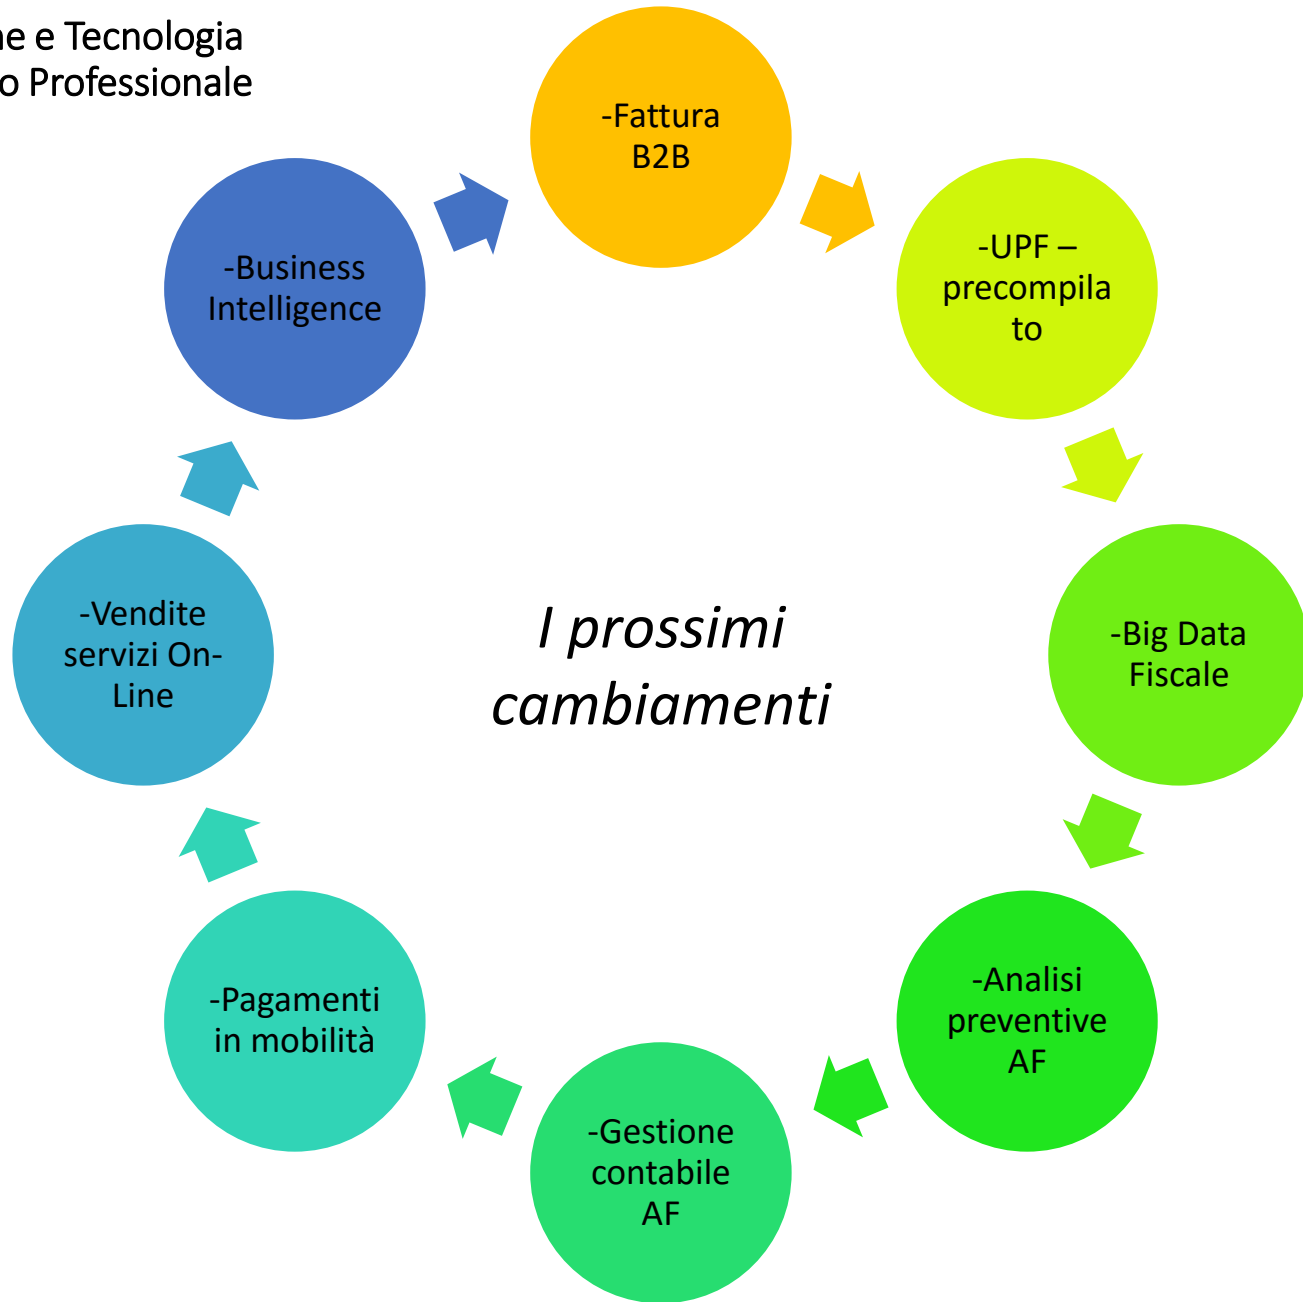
ne e Tecnologia
o Professionale

-Fattura B2B

-UPF – precompilato

-Big Data Fiscale

-Analisi preventive AF

-Gestione contabile AF

-Pagamenti in mobilità

-Vendite servizi On-Line

-Business Intelligence

I prossimi cambiamenti